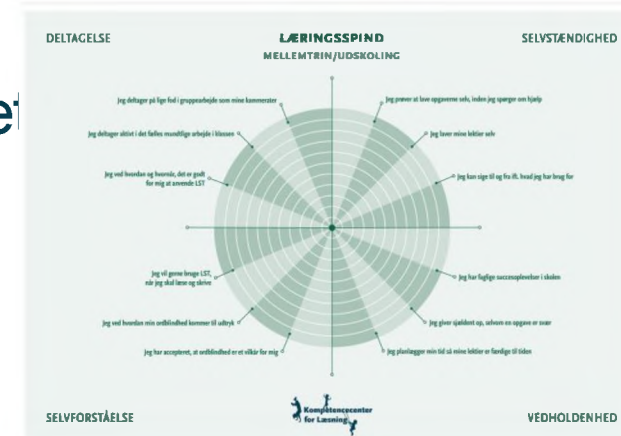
DELTAGELSE

LÆRINGSSPIND
MELLEMTRIN/UDSKOLING

SELVSTÆNDIGHED

et

Jeg deltager på lige fod i gruppearbejde som mine kammerater

Jeg deltager aktivt i det fælles mundtlige arbejde i klassen

Jeg ved hvordan og hvornår, det er godt for mig at anvende LST

Jeg prøver at løse opgaverne selv, inden jeg spørger om hjælp

Jeg laver mine lektier selv

Jeg kan sige til og fra ift. hvad jeg har brug for

Jeg vil gerne bruge LST, når jeg skal læse og skrive

Jeg ved hvordan min ordblindhed kommer til udtryk

Jeg har accepteret, at ordblindhed er et vilkår for mig

Jeg har faglige succesoplevelser i skolen

Jeg giver sjældent op, selvom en opgave er svær

Jeg planlægger min tid så mine lektier er færdige til tiden

SELVFORSTÅELSE

Kompetencecenter for Læsning

VEDHOLDENHED